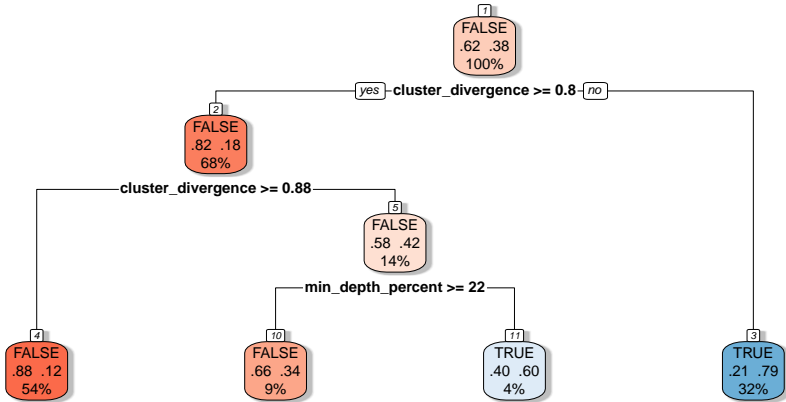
1
FALSE
.62 .38
100%

yes cluster_divergence >= 0.8 no

2
FALSE
.82 .18
68%

cluster_divergence >= 0.88

5
FALSE
.58 .42
14%

min_depth_percent >= 22

4
FALSE
.88 .12
54%

10
FALSE
.66 .34
9%

11
TRUE
.40 .60
4%

3
TRUE
.21 .79
32%